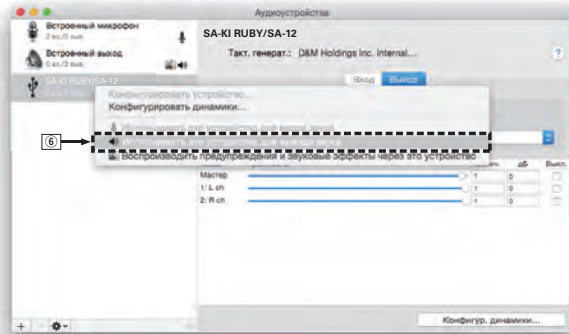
Аудиоустройства

Встроенный микрофон
2 вх./0 вых.

Встроенный выход
0 вх./2 вых.

SA-KI RUBY/SA-12

SA-KI RUBY/SA-12

Такт. генерат.: D&M Holdings Inc. Internal...

Вход Выход

Конфигурировать устройство...
Конфигурировать динамики...

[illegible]

⑥

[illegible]

Воспроизводить предупреждения и звуковые эффекты через это устройство

Знач. дБ Выкл.

Мастер
1: L ch 1 0
2: R ch 1 0

Конфигур. динамики...